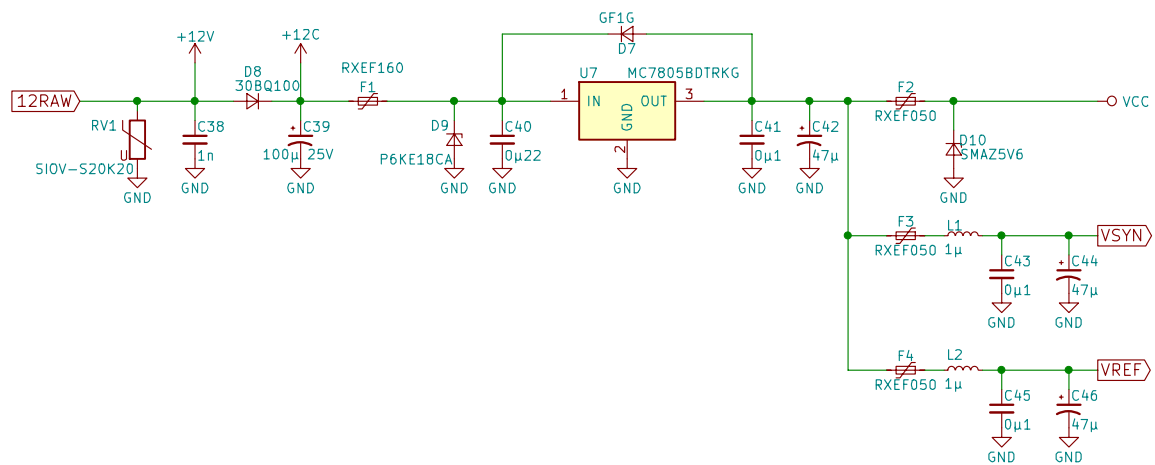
+12V
+12C
GF1G
D7
D8
30BQ100
RXEF160
F1
U7
MC7805BDTRKG
12RAW
RV1
U
SIOV-S20K20
GND
C38
1n
GND
C39
100µ 25V
GND
D9
P6KE18CA
GND
C40
0µ22
GND
1
IN
GND
OUT
3
2
GND
C41
0µ1
GND
C42
47µ
GND
F2
RXEF050
VCC
D10
SMAZ5V6
GND
F3
RXEF050
L1
1µ
VSYN
C43
0µ1
GND
C44
47µ
GND
F4
RXEF050
L2
1µ
VREF
C45
0µ1
GND
C46
47µ
GND